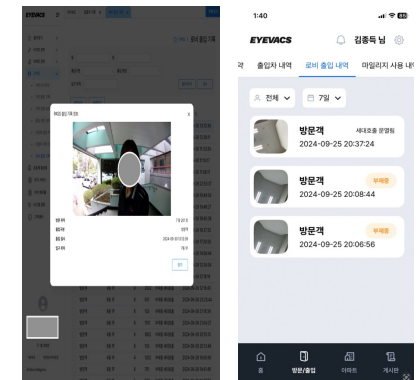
EYEVACS

1:40

EYEVACS 김종득 님

객 출입자 내역 로비 출입 내역 마일리지 사용 내

전체 7일

방문객 세대호출 문열림
2024-09-25 20:37:24

방문객 부재중
2024-09-25 20:08:44

방문객 부재중
2024-09-25 20:06:56

홈 방문/출입 아파트 게시판